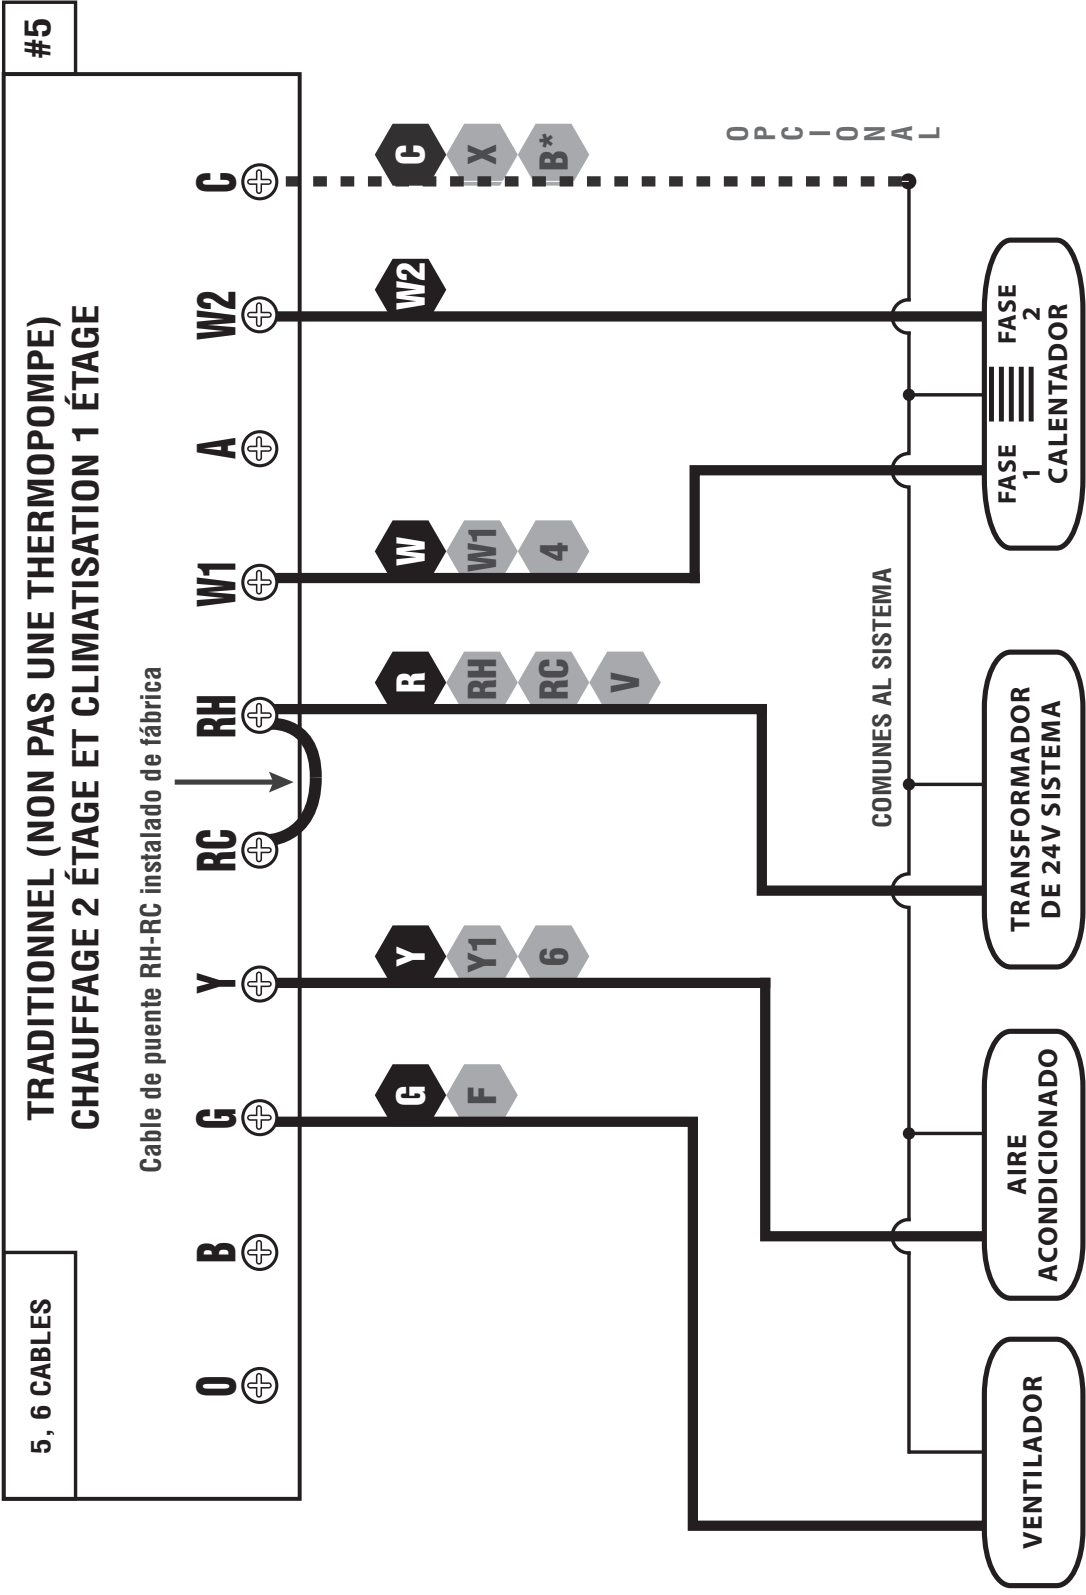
#5

5, 6 CABLES

TRADITIONNEL (NON PAS UNE THERMOPOMPE)
CHAUFFAGE 2 ÉTAGE ET CLIMATISATION 1 ÉTAGE

Cable de puente RH-RC instalado de fábrica

O B G Y RC RH W1 A W2 C

C X B*

OPCIONAL

W2

W W1 4

R RH RC V

Y Y1 6

G F

COMUNES AL SISTEMA

FASE 2
FASE 1
CALENTADOR

TRANSFORMADOR DE 24V SISTEMA

AIRE ACONDICIONADO

VENTILADOR